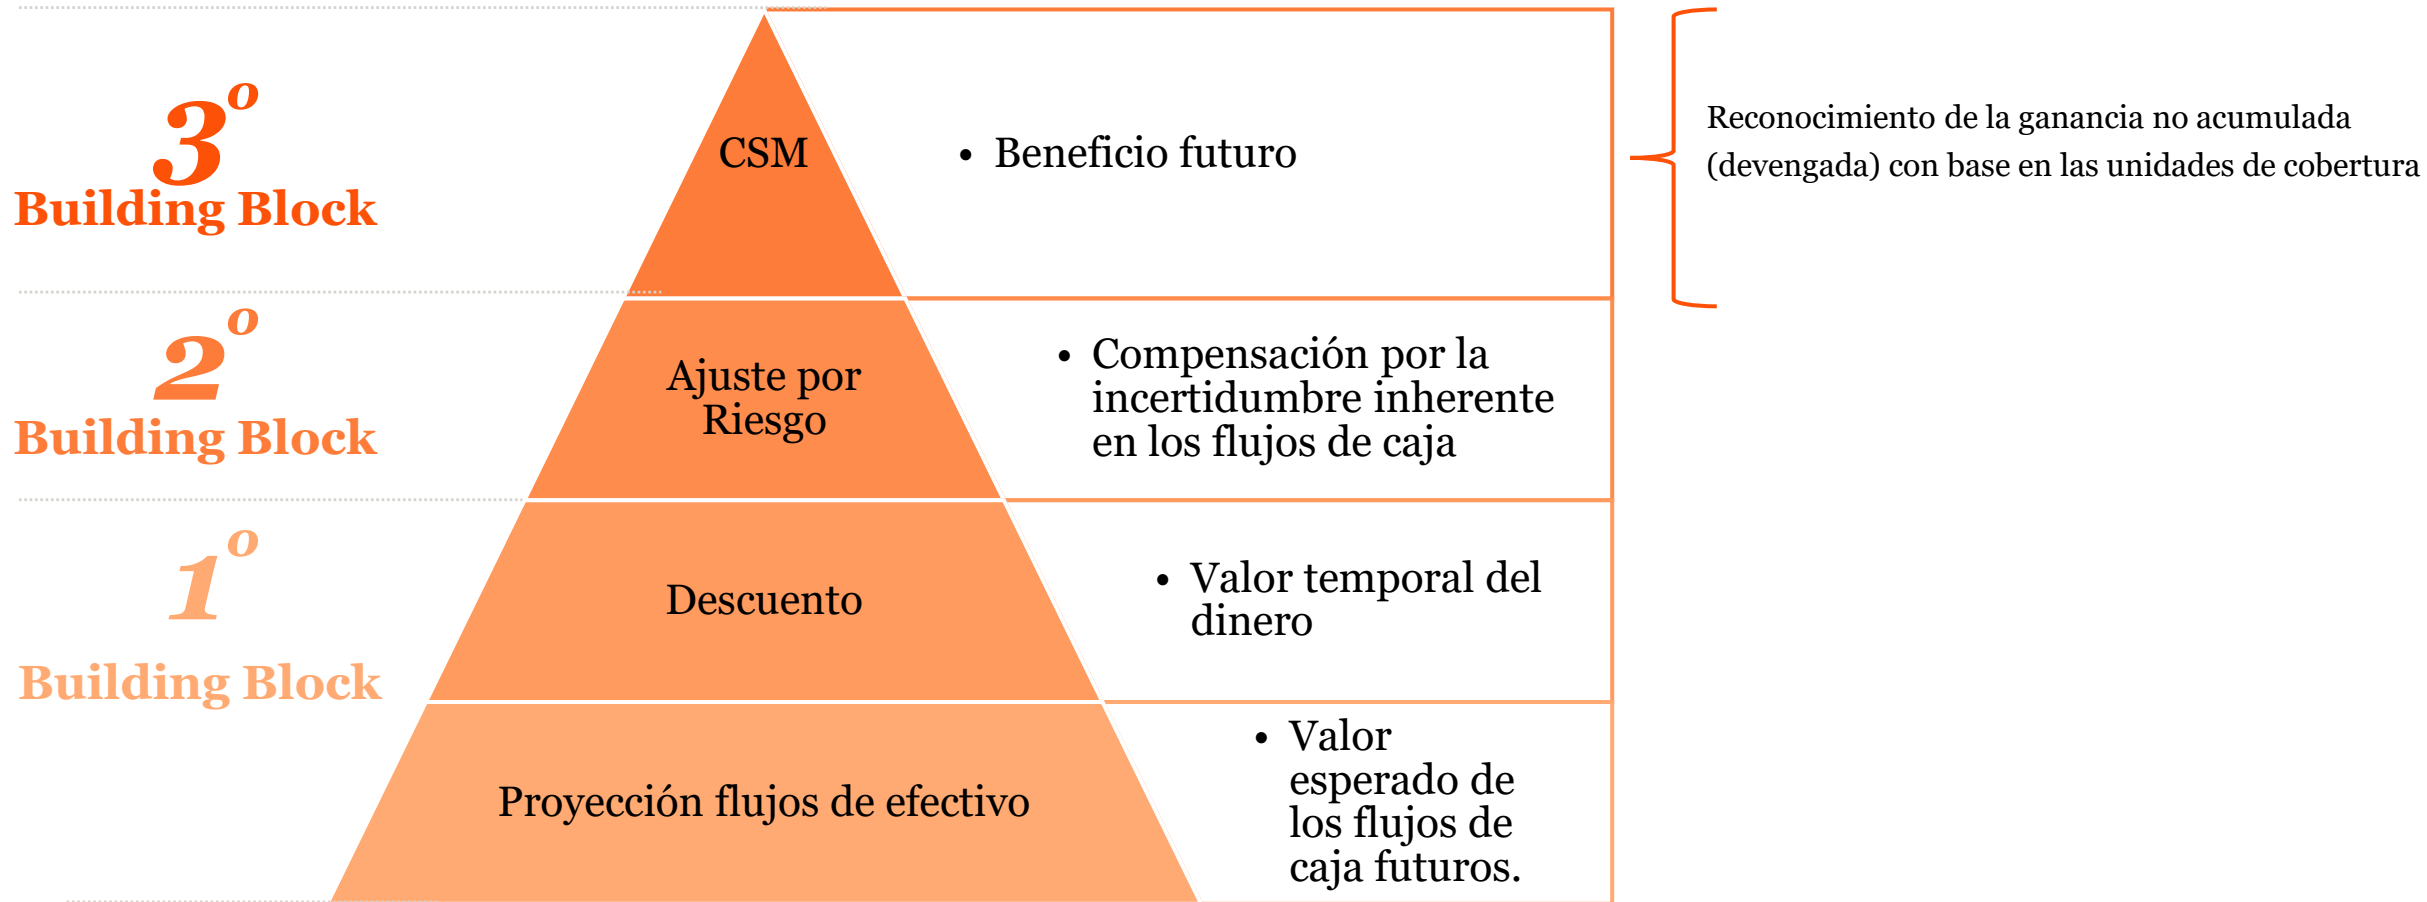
$3^o$
Building Block

CSM

• Beneficio futuro

Reconocimiento de la ganancia no acumulada (devengada) con base en las unidades de cobertura

$2^o$
Building Block

Ajuste por Riesgo

• Compensación por la incertidumbre inherente en los flujos de caja

$1^o$
Building Block

Descuento

• Valor temporal del dinero

Proyección flujos de efectivo

• Valor esperado de los flujos de caja futuros.